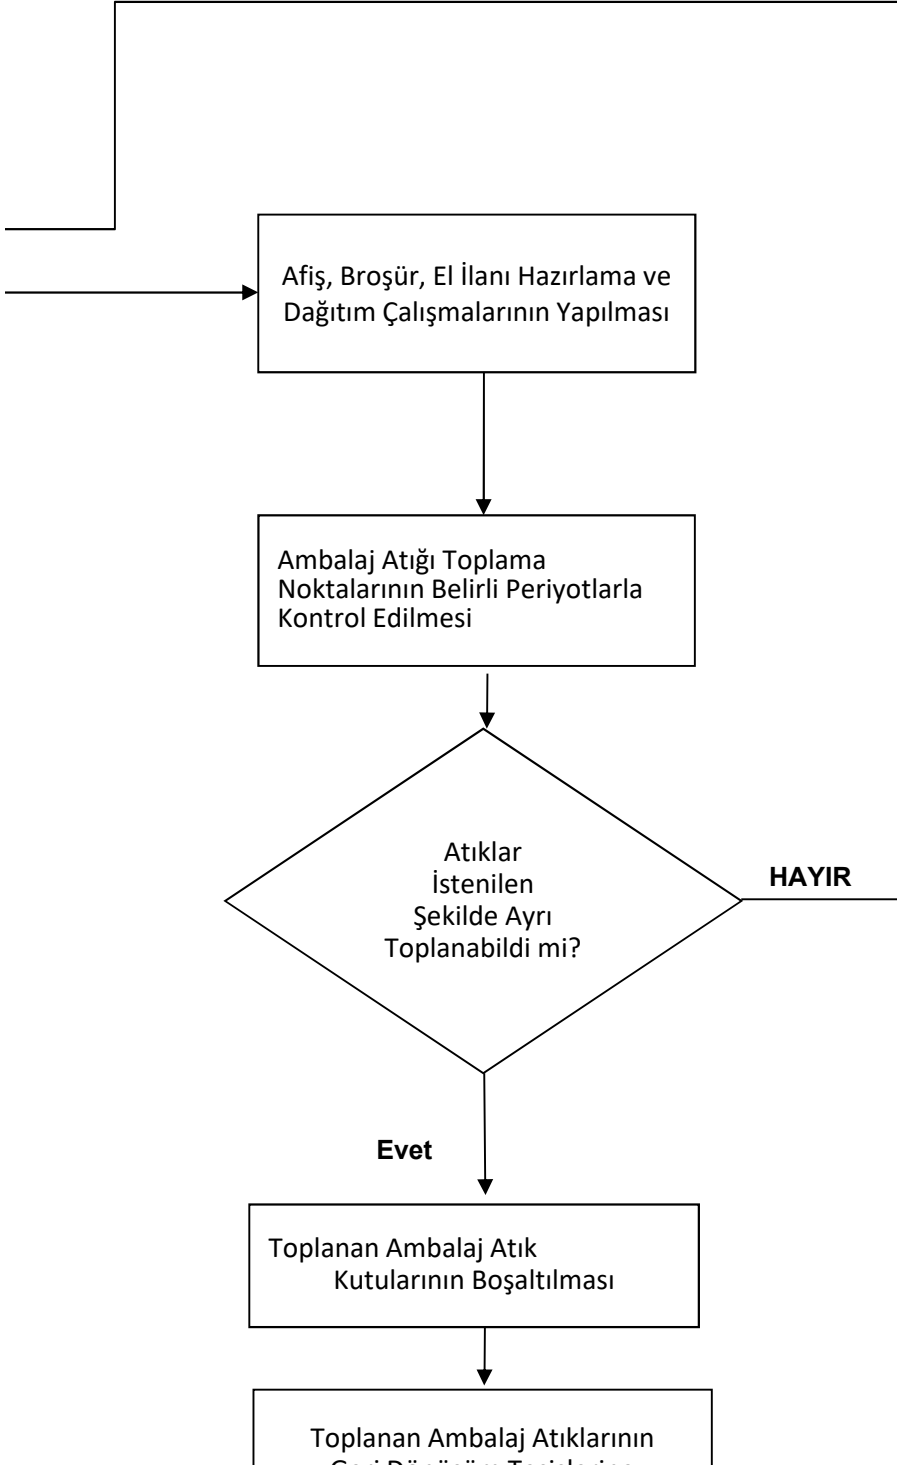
Afiş, Broşür, El İlanı Hazırlama ve Dağıtım Çalışmalarının Yapılması

Ambalaj Atığı Toplama Noktalarının Belirli Periyotlarla Kontrol Edilmesi

Atıklar İstenilen Şekilde Ayrı Toplanabildi mi?

HAYIR

Evet

Toplanan Ambalaj Atık Kutularının Boşaltılması

Toplanan Ambalaj Atıklarının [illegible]